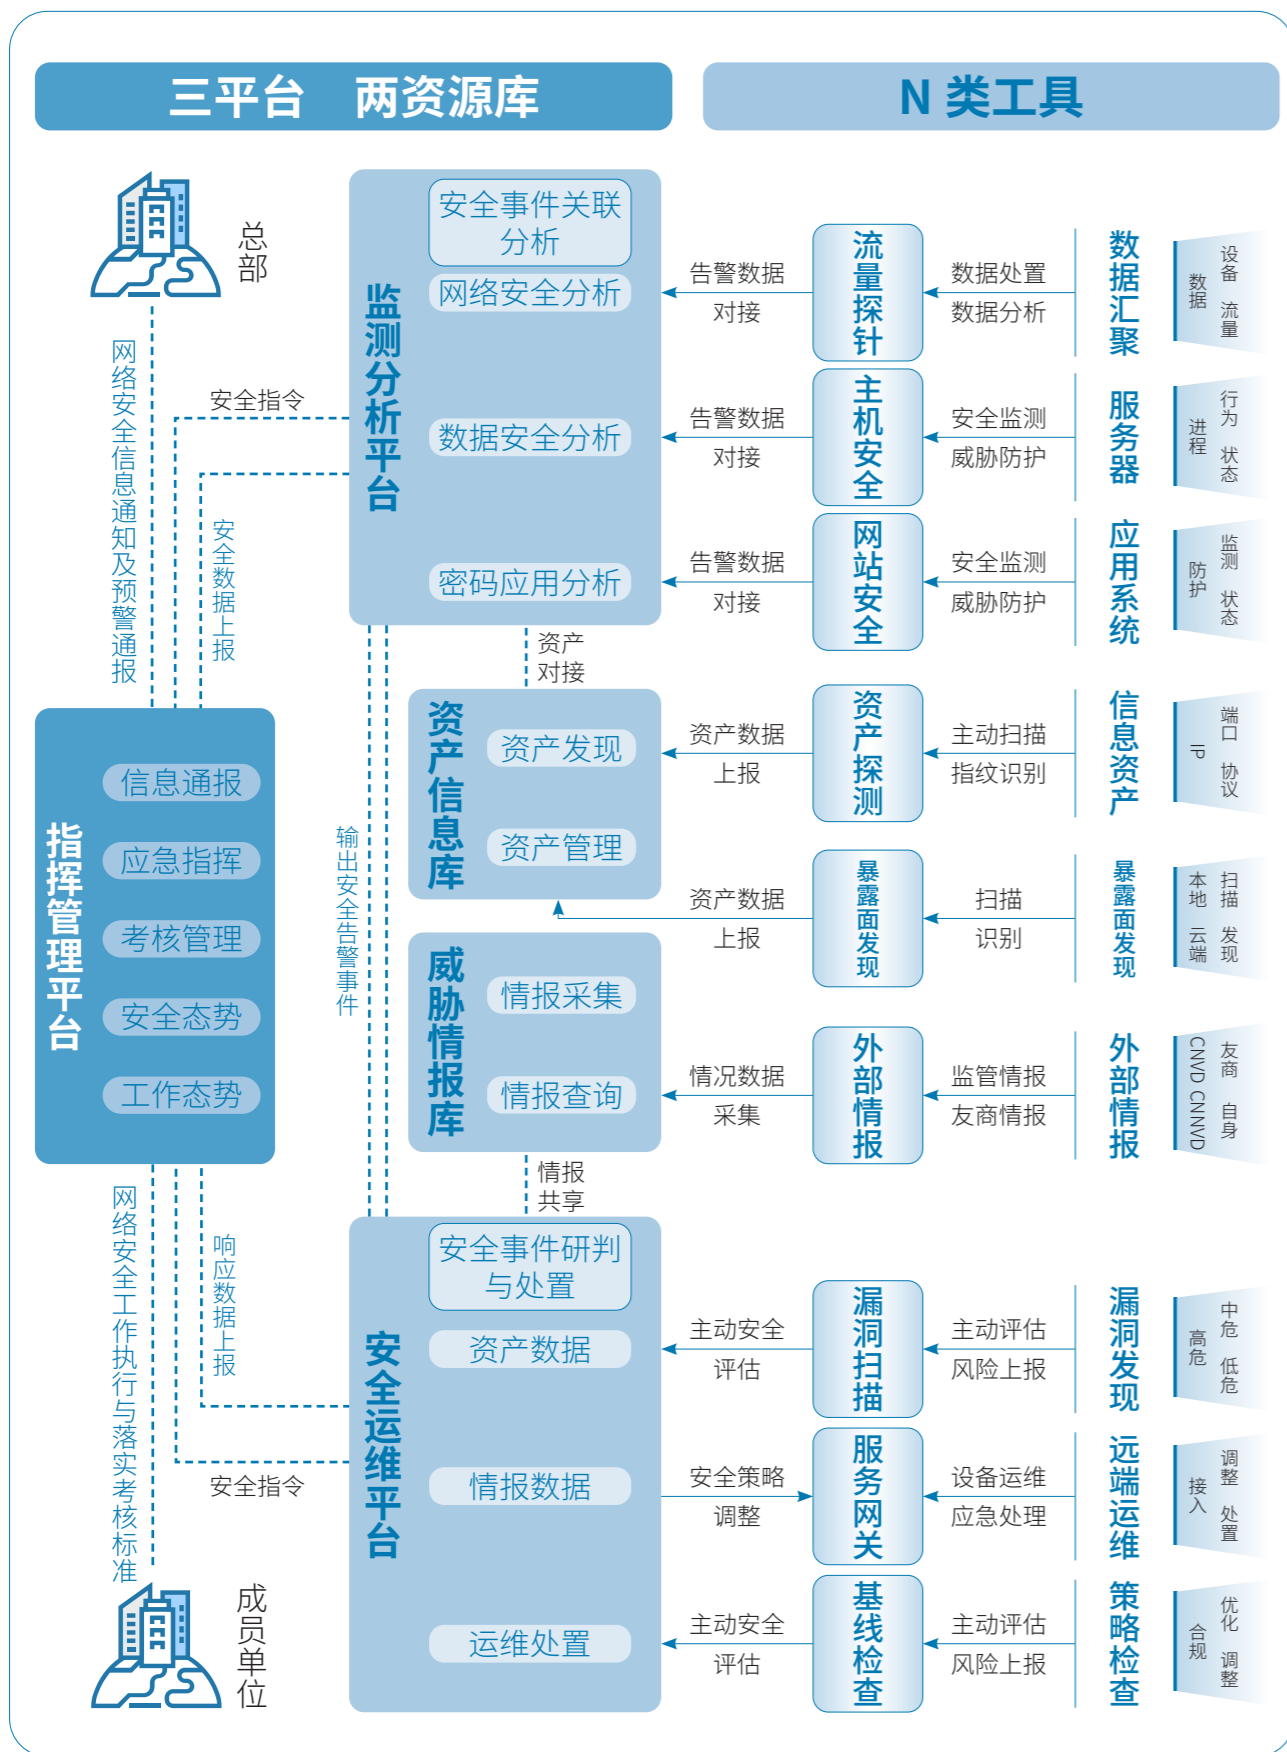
三平台 两资源库

N 类工具

总部

网络安全信息通知及预警通报

安全指令

安全数据上报

监测分析平台

安全事件关联分析

网络安全分析

数据安全分析

密码应用分析

告警数据
对接

流量探针

数据处置
数据分析

数据汇聚

数据 设备 流量

告警数据
对接

主机安全

安全监测
威胁防护

服务器

进程 行为 状态

告警数据
对接

网站安全

安全监测
威胁防护

应用系统

防护 监测 状态

资产
对接

指挥管理平台

信息通报

应急指挥

考核管理

安全态势

工作态势

输出安全告警事件

资产信息库

资产发现

资产管理

资产数据
上报

资产探测

主动扫描
指纹识别

信息资产

IP 端口 协议

资产数据
上报

暴露面发现

扫描
识别

暴露面发现

本地 云端 扫描 发现

威胁情报库

情报采集

情报查询

情况数据
采集

外部情报

监管情报
友商情报

外部情报

CNVD CNNVD 友商 自身

情报
共享

网络安全工作执行与落实考核标准

响应数据上报

安全指令

安全运维平台

安全事件研判与处置

资产数据

情报数据

运维处置

主动安全
评估

漏洞扫描

主动评估
风险上报

漏洞发现

高危 中危 低危

安全策略
调整

服务网关

设备运维
应急处理

远端运维

接入 调整 处置

主动安全
评估

基线检查

主动评估
风险上报

策略检查

合规 优化 调整

成员单位